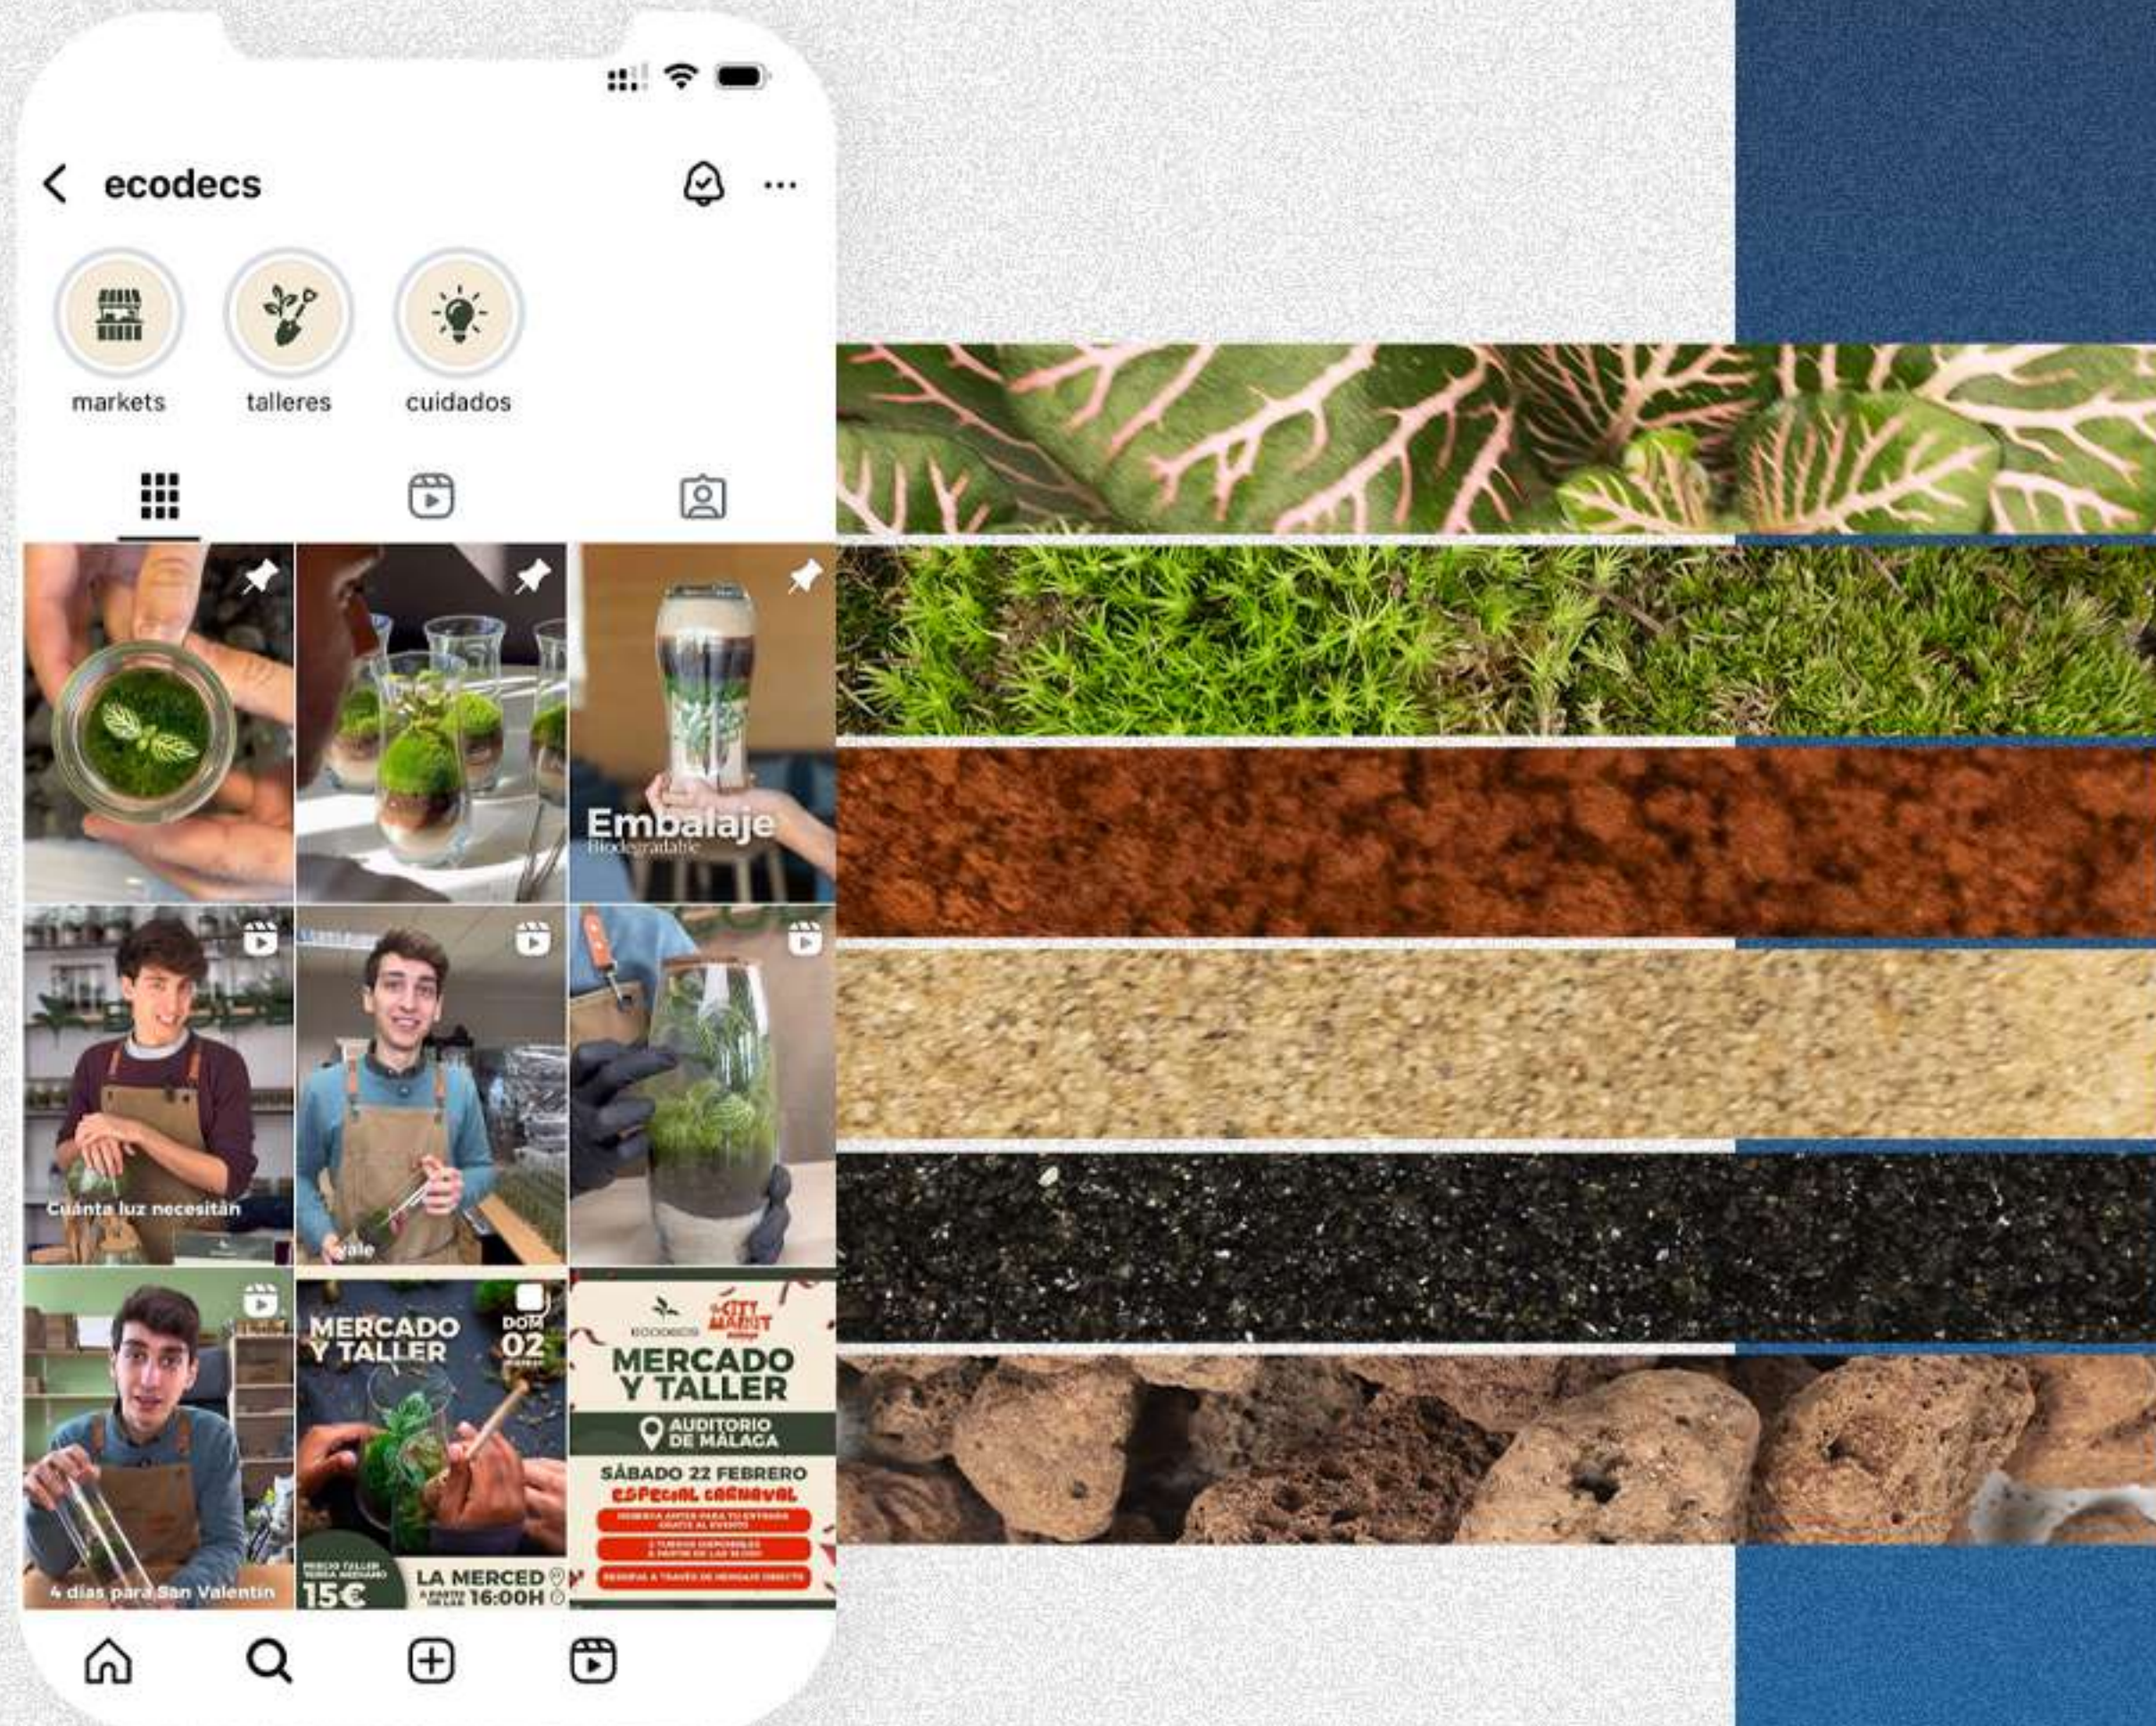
ecodecs

markets
talleres
cuidados

Embalaje
Biodegradable

Cuánta luz necesitan

Vale

4 días para San Valentín

MERCADO Y TALLER
DOM 02
PRECIO TALLER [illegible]
15€
LA MERCED
16:00H

ECODECS
CITY MARKET
MERCADO Y TALLER
AUDITORIO DE MÁLAGA
SÁBADO 22 FEBRERO
ESPECIAL CARNAVAL
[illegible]
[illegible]
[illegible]